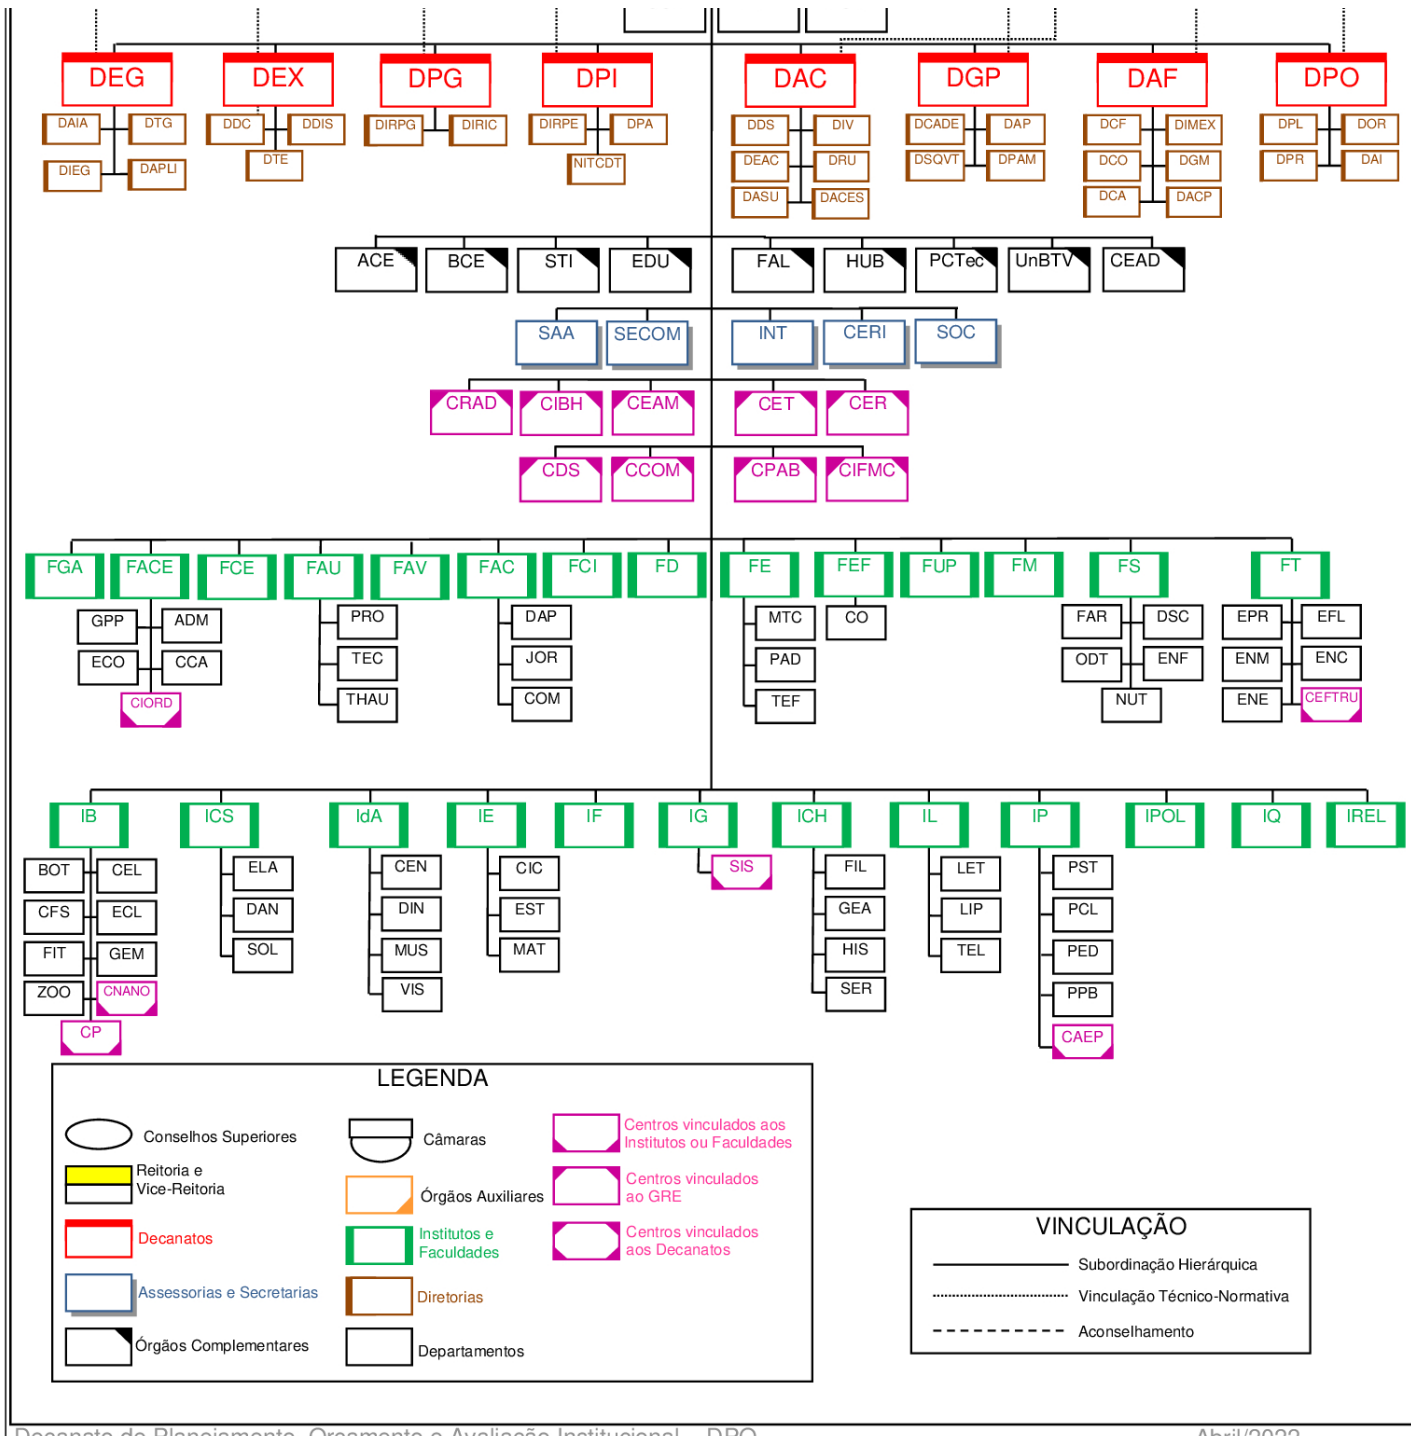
DEG
DAIA
DTG
DIEG
DAPLI

DEX
DDC
DDIS
DTE

DPG
DIRPG
DIRIC

DPI
DIRPE
DPA
NITCDT

DAC
DDS
DIV
DEAC
DRU
DASU
DACES

DGP
DCADE
DAP
DSQVT
DPAM

DAF
DCF
DIMEX
DCO
DGM
DCA
DACP

DPO
DPL
DOR
DPR
DAI

ACE BCE STI EDU FAL HUB PCTec UnBTV CEAD

SAA SECOM INT CERI SOC

CRAD CIBH CEAM CET CER

CDS CCOM CPAB CIFMC

FGA
FACE
GPP
ADM
ECO
CCA
CIORD
FCE
FAU
PRO
TEC
THAU
FAV
FAC
DAP
JOR
COM
FCI
FD
FE
MTC
PAD
TEF
FEF
CO
FUP
FM
FS
FAR
DSC
ODT
ENF
NUT
FT
EPR
EFL
ENM
ENC
ENE
CEFTRU

IB
BOT
CEL
CFS
ECL
FIT
GEM
ZOO
CNANO
CP
ICS
ELA
DAN
SOL
IdA
CEN
DIN
MUS
VIS
IE
CIC
EST
MAT
IF
IG
SIS
ICH
FIL
GEA
HIS
SER
IL
LET
LIP
TEL
IP
PST
PCL
PED
PPB
CAEP
IPOL
IQ
IREL

LEGENDA
Conselhos Superiores
Reitoria e Vice-Reitoria
Decanatos
Assessorias e Secretarias
Órgãos Complementares
Câmaras
Órgãos Auxiliares
Institutos e Faculdades
Diretorias
Departamentos
Centros vinculados aos Institutos ou Faculdades
Centros vinculados ao GRE
Centros vinculados aos Decanatos

VINCULAÇÃO
Subordinação Hierárquica
Vinculação Técnico-Normativa
Aconselhamento

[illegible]